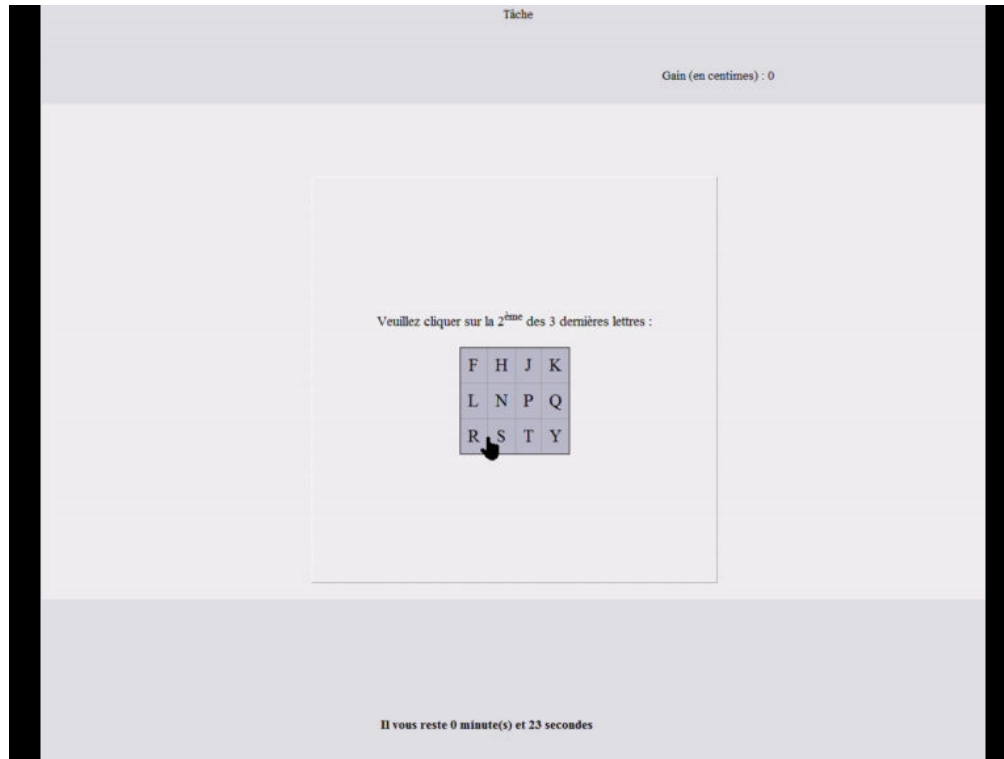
Tâche

Gain (en centimes) : 0

Veuillez cliquer sur la 2$^{ème}$ des 3 dernières lettres :

| F | H | J | K |
|---|---|---|---|
| L | N | P | Q |
| R | S | T | Y |

Il vous reste 0 minute(s) et 23 secondes